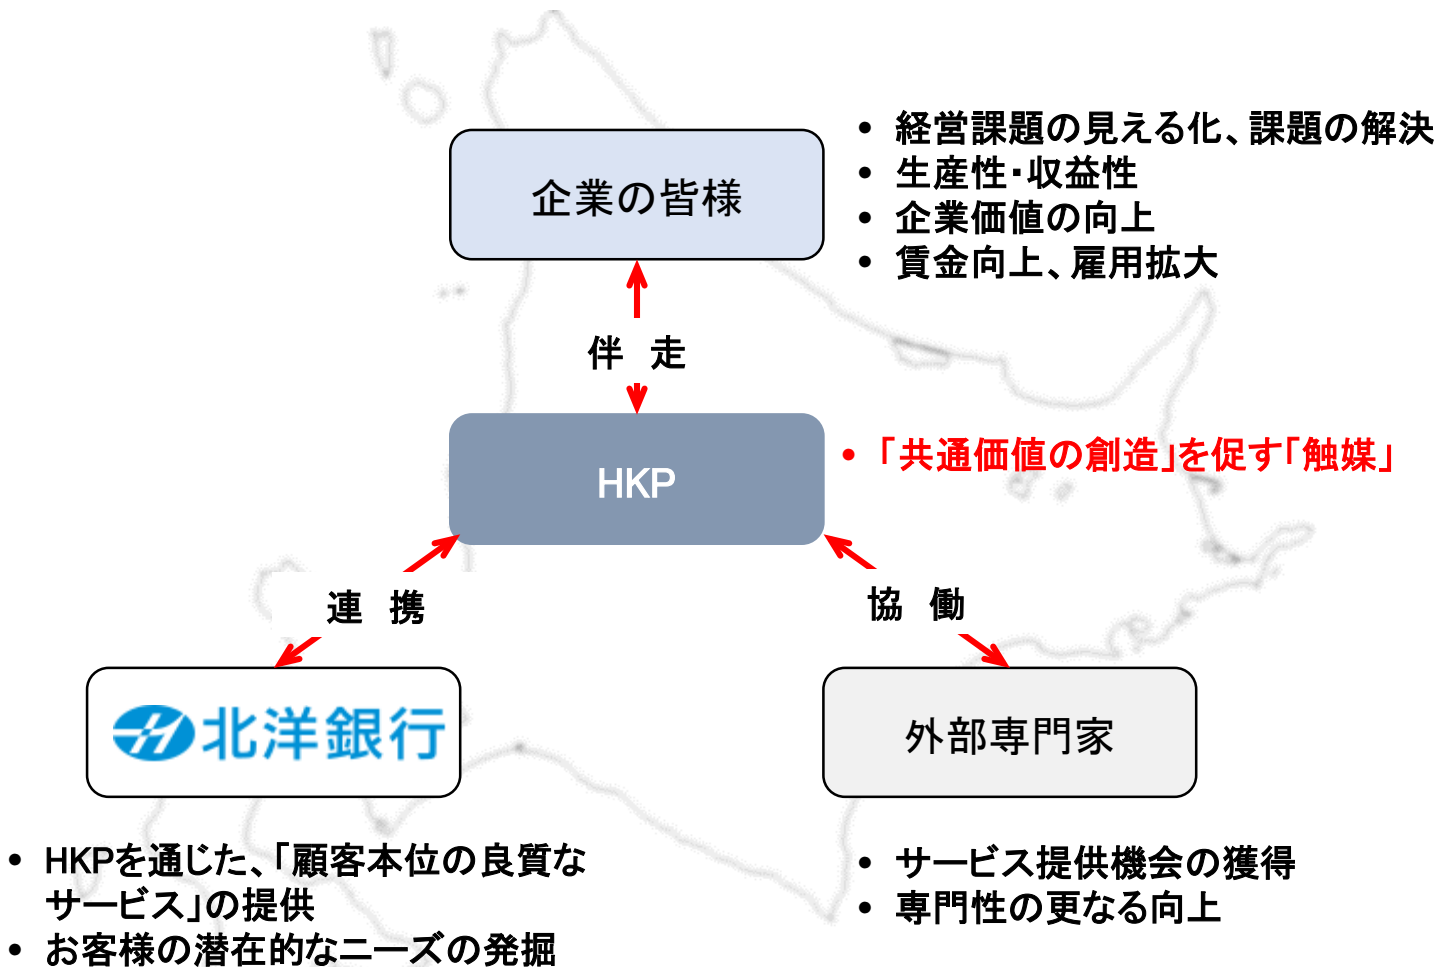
企業の皆様

• 経営課題の見える化、課題の解決
• 生産性・収益性
• 企業価値の向上
• 賃金向上、雇用拡大

伴 走

HKP

• 「共通価値の創造」を促す「触媒」

連 携

協 働

北洋銀行

外部専門家

• HKPを通じた、「顧客本位の良質なサービス」の提供
• お客様の潜在的なニーズの発掘

• サービス提供機会の獲得
• 専門性の更なる向上